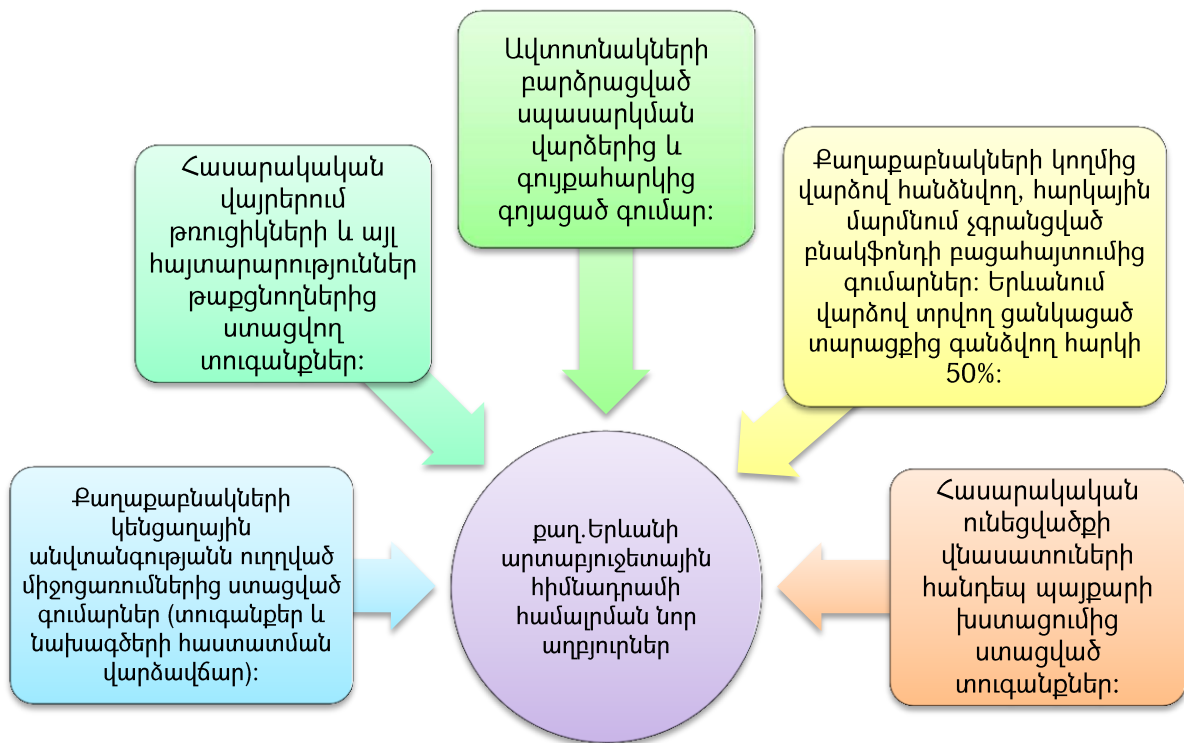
Ավտոտնակների բարձրացված սպասարկման վարձերից և գույքահարկից գոյացած գումար:

Հասարակական վայրերում թռուցիկների և այլ հայտարարություններ թաքցնողներից ստացվող տուգանքներ:

Քաղաքաբնակների կողմից վարձով հանձնվող, հարկային մարմնում չգրանցված բնակֆոնդի բացահայտումից գումարներ: Երևանում վարձով տրվող ցանկացած տարածքից գանձվող հարկի 50%:

Քաղաքաբնակների կենցաղային անվտանգությանն ուղղված միջոցառումներից ստացված գումարներ (տուգանքեր և նախագծերի հաստատման վարձավճար):

քաղ.Երևանի արտաբյուջետային հիմնադրամի համալրման նոր աղբյուրներ

Հասարակական ունեցվածքի վնասատուների հանդեպ պայքարի խստացումից ստացված տուգանքներ: